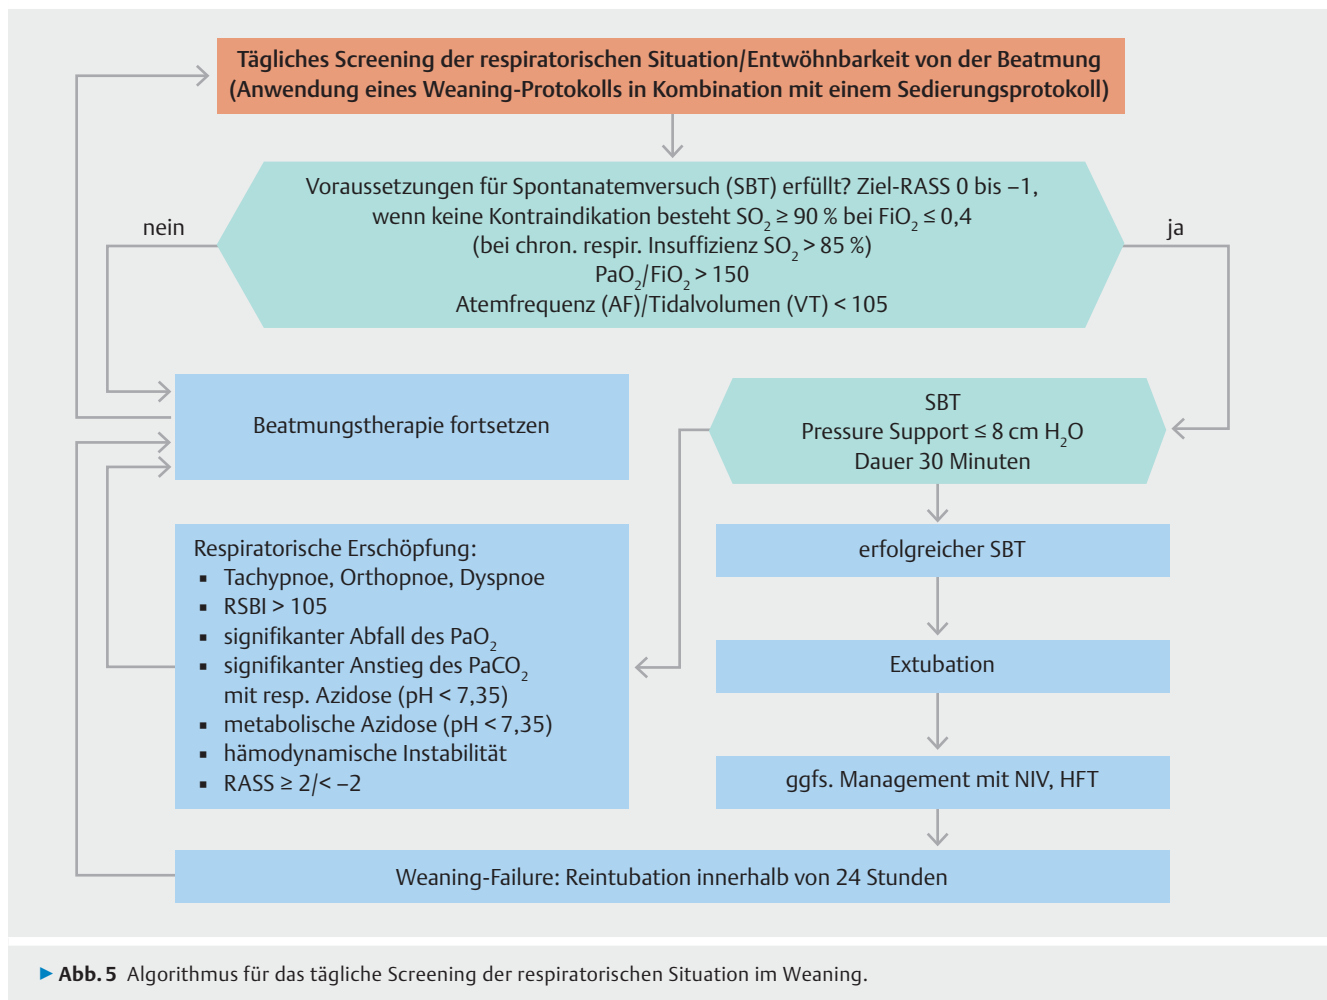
Tägliches Screening der respiratorischen Situation/Entwöhnbarkeit von der Beatmung (Anwendung eines Weaning-Protokolls in Kombination mit einem Sedierungsprotokoll)

Voraussetzungen für Spontanatemversuch (SBT) erfüllt? Ziel-RASS 0 bis –1, wenn keine Kontraindikation besteht $SO_2 \geq 90\,\%$ bei $FiO_2 \leq 0{,}4$
(bei chron. respir. Insuffizienz $SO_2 > 85\,\%$)
$PaO_2/FiO_2 > 150$
Atemfrequenz (AF)/Tidalvolumen (VT) < 105

nein

ja

Beatmungstherapie fortsetzen

SBT
Pressure Support $\leq 8$ cm $H_2O$
Dauer 30 Minuten

Respiratorische Erschöpfung:
- Tachypnoe, Orthopnoe, Dyspnoe
- RSBI > 105
- signifikanter Abfall des $PaO_2$
- signifikanter Anstieg des $PaCO_2$ mit resp. Azidose (pH < 7,35)
- metabolische Azidose (pH < 7,35)
- hämodynamische Instabilität
- RASS ≥ 2/< –2

erfolgreicher SBT

Extubation

ggfs. Management mit NIV, HFT

Weaning-Failure: Reintubation innerhalb von 24 Stunden

▶ Abb. 5 Algorithmus für das tägliche Screening der respiratorischen Situation im Weaning.